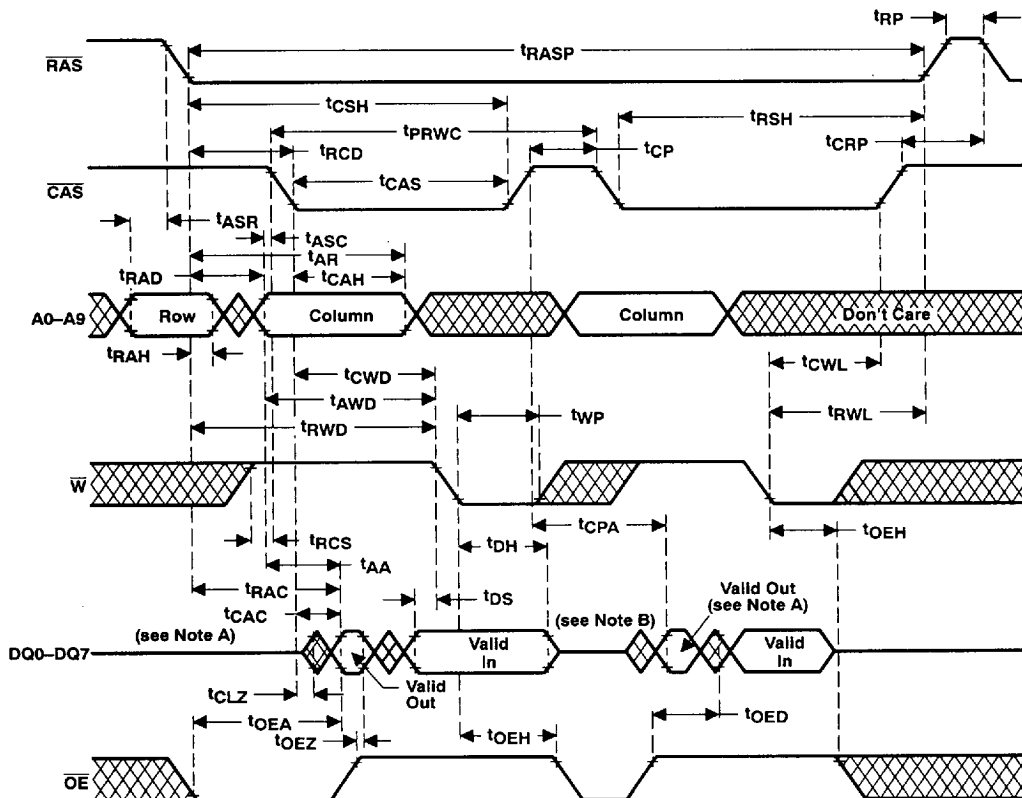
$t_{RP}$
$t_{RASP}$
$\overline{RAS}$
$t_{CSH}$
$t_{PRWC}$
$t_{RSH}$
$t_{CRP}$
$t_{RCD}$
$t_{CP}$
$t_{CAS}$
$\overline{CAS}$
$t_{ASR}$
$t_{ASC}$
$t_{AR}$
$t_{RAD}$
$t_{CAH}$
A0–A9
Row
Column
Column
Don't Care
$t_{RAH}$
$t_{CWD}$
$t_{CWL}$
$t_{AWD}$
$t_{WP}$
$t_{RWL}$
$t_{RWD}$
$\overline{W}$
$t_{OEH}$
$t_{CPA}$
$t_{RCS}$
$t_{DH}$
$t_{AA}$
$t_{RAC}$
Valid Out
(see Note A)
$t_{DS}$
$t_{CAC}$
(see Note A)
(see Note B)
DQ0–DQ7
Valid In
Valid In
$t_{CLZ}$
Valid Out
$t_{OEA}$
$t_{OED}$
$t_{OEZ}$
$t_{OEH}$
$\overline{OE}$